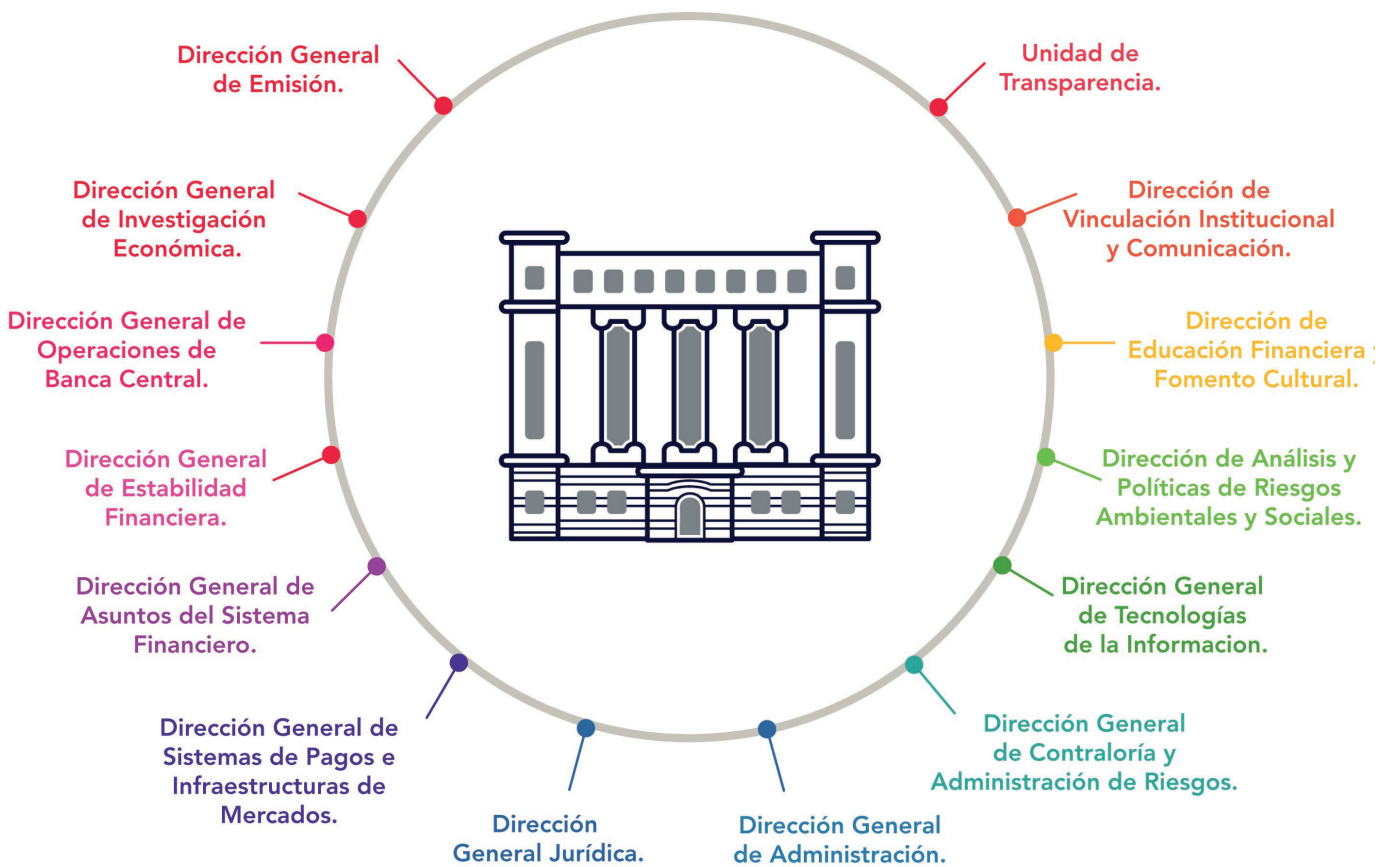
Dirección General de Emisión.

Unidad de Transparencia.

Dirección General de Investigación Económica.

Dirección de Vinculación Institucional y Comunicación.

Dirección General de Operaciones de Banca Central.

Dirección de Educación Financiera y Fomento Cultural.

Dirección General de Estabilidad Financiera.

Dirección de Análisis y Políticas de Riesgos Ambientales y Sociales.

Dirección General de Asuntos del Sistema Financiero.

Dirección General de Tecnologías de la Informacion.

Dirección General de Sistemas de Pagos e Infraestructuras de Mercados.

Dirección General de Contraloría y Administración de Riesgos.

Dirección General Jurídica.

Dirección General de Administración.